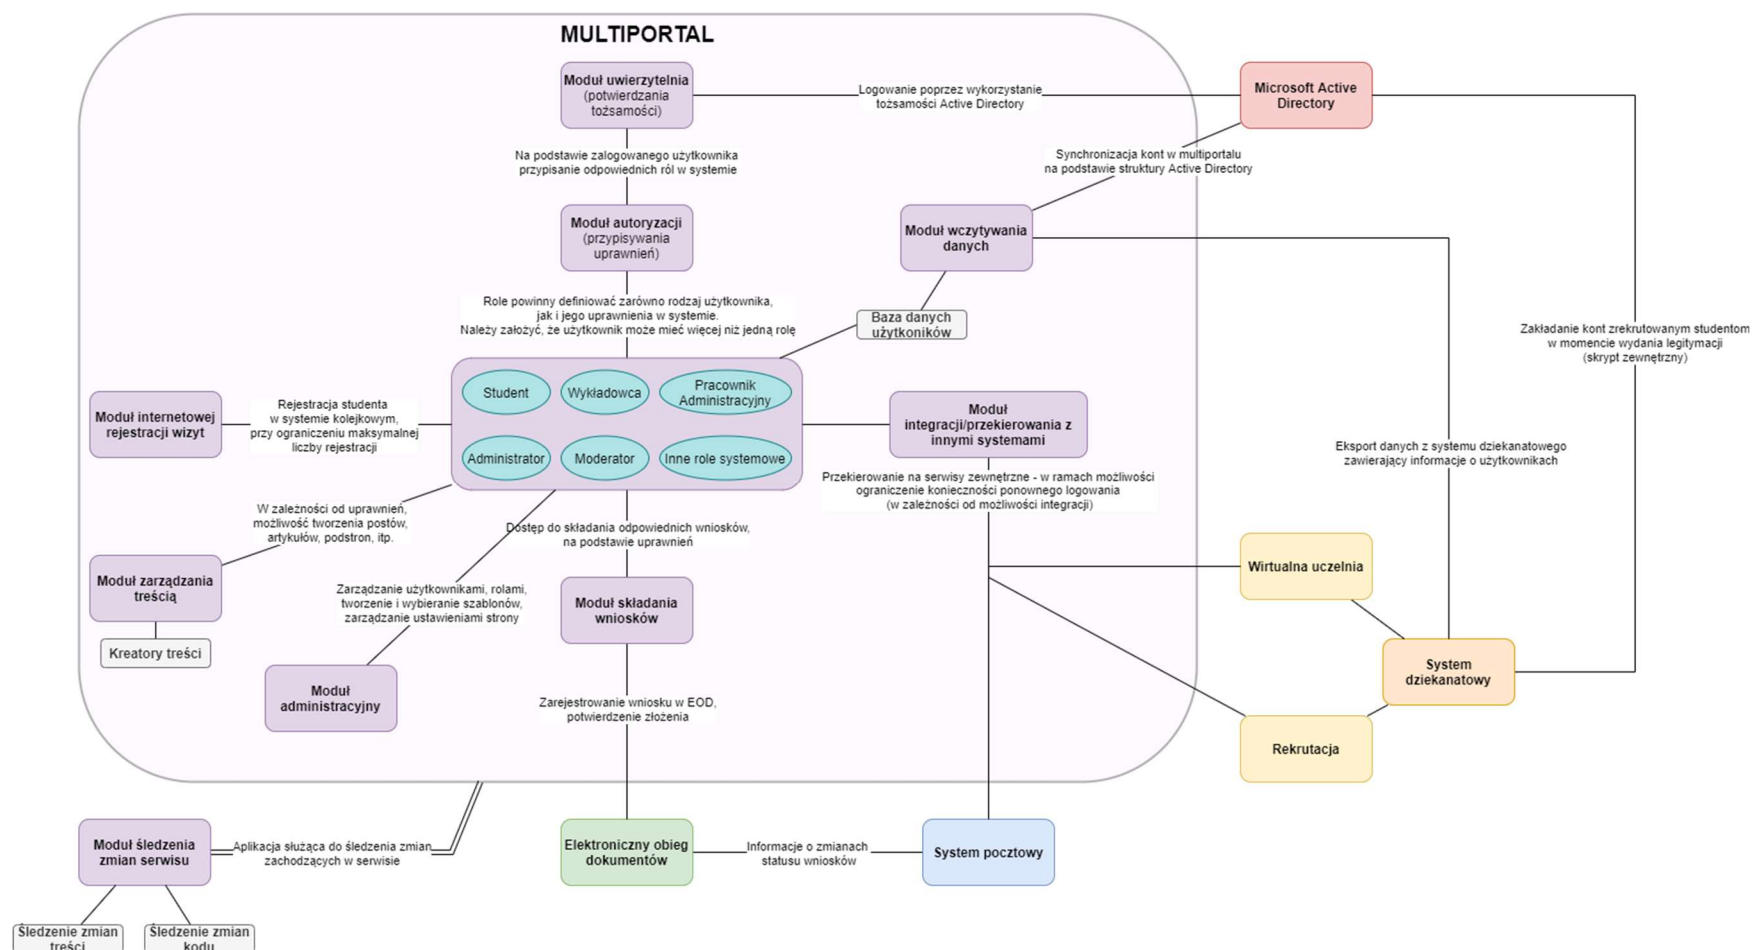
MULTIPORTAL

Moduł uwierzytelnia (potwierdzania tożsamości)

Logowanie poprzez wykorzystanie tożsamości Active Directory

Microsoft Active Directory

Na podstawie zalogowanego użytkownika przypisanie odpowiednich ról w systemie

Synchronizacja kont w multiportalu na podstawie struktury Active Directory

Moduł autoryzacji (przypisywania uprawnień)

Moduł wczytywania danych

Role powinny definiować zarówno rodzaj użytkownika, jak i jego uprawnienia w systemie. Należy założyć, że użytkownik może mieć więcej niż jedną rolę

Baza danych użytkowników

Zakładanie kont zrekrutowanym studentom w momencie wydania legitymacji (skrypt zewnętrzny)

Student

Wykładowca

Pracownik Administracyjny

Administrator

Moderator

Inne role systemowe

Moduł internetowej rejestracji wizyt

Rejestracja studenta w systemie kolejkowym, przy ograniczeniu maksymalnej liczby rejestracji

Moduł integracji/przekierowania z innymi systemami

Eksport danych z systemu dziekanatowego zawierający informacje o użytkownikach

Przekierowanie na serwisy zewnętrzne - w ramach możliwości ograniczenie konieczności ponownego logowania (w zależności od możliwości integracji)

W zależności od uprawnień, możliwość tworzenia postów, artykułów, podstron, itp.

Dostęp do składania odpowiednich wniosków, na podstawie uprawnień

Wirtualna uczelnia

Moduł zarządzania treścią

Zarządzanie użytkownikami, rolami, tworzenie i wybieranie szablonów, zarządzanie ustawieniami strony

Moduł składania wniosków

Kreatory treści

System dziekanatowy

Moduł administracyjny

Zarejestrowanie wniosku w EOD, potwierdzenie złożenia

Rekrutacja

Moduł śledzenia zmian serwisu

Aplikacja służąca do śledzenia zmian zachodzących w serwisie

Elektroniczny obieg dokumentów

Informacje o zmianach statusu wniosków

System pocztowy

Śledzenie zmian treści

Śledzenie zmian kodu